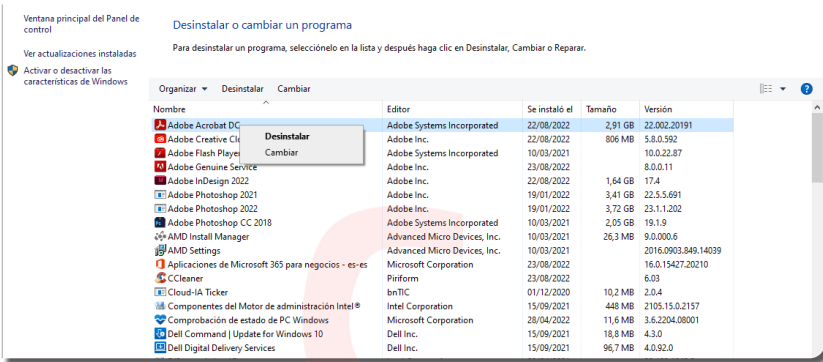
Ventana principal del Panel de control

Ver actualizaciones instaladas

Activar o desactivar las características de Windows

Desinstalar o cambiar un programa

Para desinstalar un programa, selecciónelo en la lista y después haga clic en Desinstalar, Cambiar o Reparar.

Organizar ▾ Desinstalar Cambiar

| Nombre | Editor | Se instaló el | Tamaño | Versión |
|---|---|---|---|---|
| Adobe Acrobat DC | Adobe Systems Incorporated | 22/08/2022 | 2,91 GB | 22.002.20191 |
| Adobe Creative Cl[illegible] | Adobe Inc. | 22/08/2022 | 806 MB | 5.8.0.592 |
| Adobe Flash Player | Adobe Systems Incorporated | 10/03/2021 | | 10.0.22.87 |
| Adobe Genuine Service | Adobe Inc. | 23/08/2022 | | 8.0.0.11 |
| Adobe InDesign 2022 | Adobe Inc. | 22/08/2022 | 1,64 GB | 17.4 |
| Adobe Photoshop 2021 | Adobe Inc. | 19/01/2022 | 3,41 GB | 22.5.5.691 |
| Adobe Photoshop 2022 | Adobe Inc. | 19/01/2022 | 3,72 GB | 23.1.1.202 |
| Adobe Photoshop CC 2018 | Adobe Systems Incorporated | 10/03/2021 | 2,05 GB | 19.1.9 |
| AMD Install Manager | Advanced Micro Devices, Inc. | 10/03/2021 | 26,3 MB | 9.0.000.6 |
| AMD Settings | Advanced Micro Devices, Inc. | 10/03/2021 | | 2016.0903.849.14039 |
| Aplicaciones de Microsoft 365 para negocios - es-es | Microsoft Corporation | 23/08/2022 | | 16.0.15427.20210 |
| CCleaner | Piriform | 23/08/2022 | | 6.03 |
| Cloud-IA Ticker | bnTIC | 01/12/2020 | 10,2 MB | 2.0.4 |
| Componentes del Motor de administración Intel® | Intel Corporation | 15/09/2021 | 448 MB | 2105.15.0.2157 |
| Comprobación de estado de PC Windows | Microsoft Corporation | 28/04/2022 | 11,6 MB | 3.6.2204.08001 |
| Dell Command \| Update for Windows 10 | Dell Inc. | 15/09/2021 | 18,8 MB | 4.3.0 |
| Dell Digital Delivery Services | Dell Inc. | 15/09/2021 | 96,7 MB | 4.0.92.0 |

Desinstalar
Cambiar